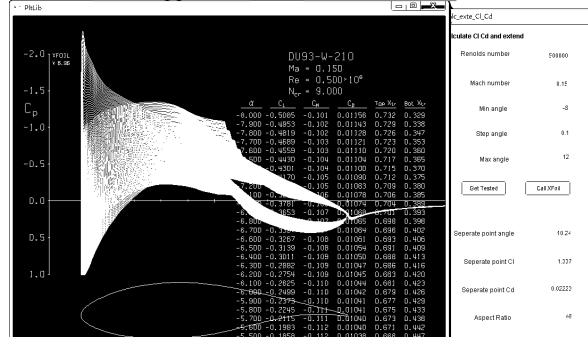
PltLib

-2.0 XFOIL V 6.96

-1.5

Cp

-1.0

-0.5

0.0

0.5

1.0

DU93-W-210

Ma = 0.150

Re = $0.500 \cdot 10^6$

$N_{cr}$ = 9.000

| α | $C_L$ | $C_M$ | $C_D$ | Top $X_{tr}$ | Bot $X_{tr}$ |
|---|---|---|---|---|---|
| -8.000 | -0.5085 | -0.101 | 0.01158 | 0.732 | 0.329 |
| -7.900 | -0.4853 | -0.102 | 0.01143 | 0.729 | 0.338 |
| -7.800 | -0.4819 | -0.102 | 0.01128 | 0.726 | 0.347 |
| -7.700 | -0.4689 | -0.103 | 0.01121 | 0.723 | 0.353 |
| -7.600 | -0.4559 | -0.103 | 0.01110 | 0.720 | 0.360 |
| -7.500 | -0.4430 | -0.104 | 0.01104 | 0.717 | 0.365 |
| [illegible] | -0.4301 | -0.104 | 0.01100 | 0.715 | 0.370 |
| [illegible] | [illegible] | -0.105 | 0.01090 | 0.712 | 0.375 |
| -7.200 | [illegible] | -0.105 | 0.01083 | 0.709 | 0.380 |
| -7.100 | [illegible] | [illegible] | 0.01078 | 0.706 | 0.385 |
| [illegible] | -0.3781 | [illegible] | 0.01074 | 0.704 | 0.389 |
| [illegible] | -0.3653 | -0.107 | 0.01071 | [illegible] | 0.393 |
| -6.800 | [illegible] | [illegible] | 0.01068 | 0.698 | 0.398 |
| -6.700 | -0.3397 | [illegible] | 0.01066 | 0.696 | 0.402 |
| -6.600 | -0.3267 | -0.108 | 0.01061 | 0.693 | 0.406 |
| -6.500 | -0.3139 | -0.108 | 0.01056 | 0.690 | 0.409 |
| -6.400 | -0.3011 | -0.109 | 0.01050 | 0.688 | 0.413 |
| -6.300 | -0.2882 | -0.109 | 0.01047 | 0.686 | 0.416 |
| -6.200 | -0.2754 | -0.109 | 0.01045 | 0.683 | 0.420 |
| -6.100 | -0.2625 | -0.110 | 0.01044 | 0.681 | 0.423 |
| -6.000 | -0.2499 | -0.110 | 0.01042 | 0.679 | 0.426 |
| -5.900 | -0.2373 | -0.110 | 0.01041 | 0.677 | 0.429 |
| -5.800 | -0.2245 | -0.111 | 0.01041 | 0.675 | 0.433 |
| -5.700 | -0.2115 | -0.111 | 0.01040 | 0.673 | 0.438 |
| -5.600 | -0.1983 | -0.112 | 0.01040 | 0.671 | 0.442 |
| -5.500 | -0.1858 | -0.112 | 0.01038 | 0.668 | 0.447 |

lc_exte_Cl_Cd

lculate Cl Cd and extend

Renolds number 500000

Mach number 0.15

Min angle -8

Step angle 0.1

Max angle 12

Get Tested

Call XFoil

Seperate point angle 10.2+

Seperate point Cl 1.337

Seperate point Cd 0.02223

Aspect Ratio 40